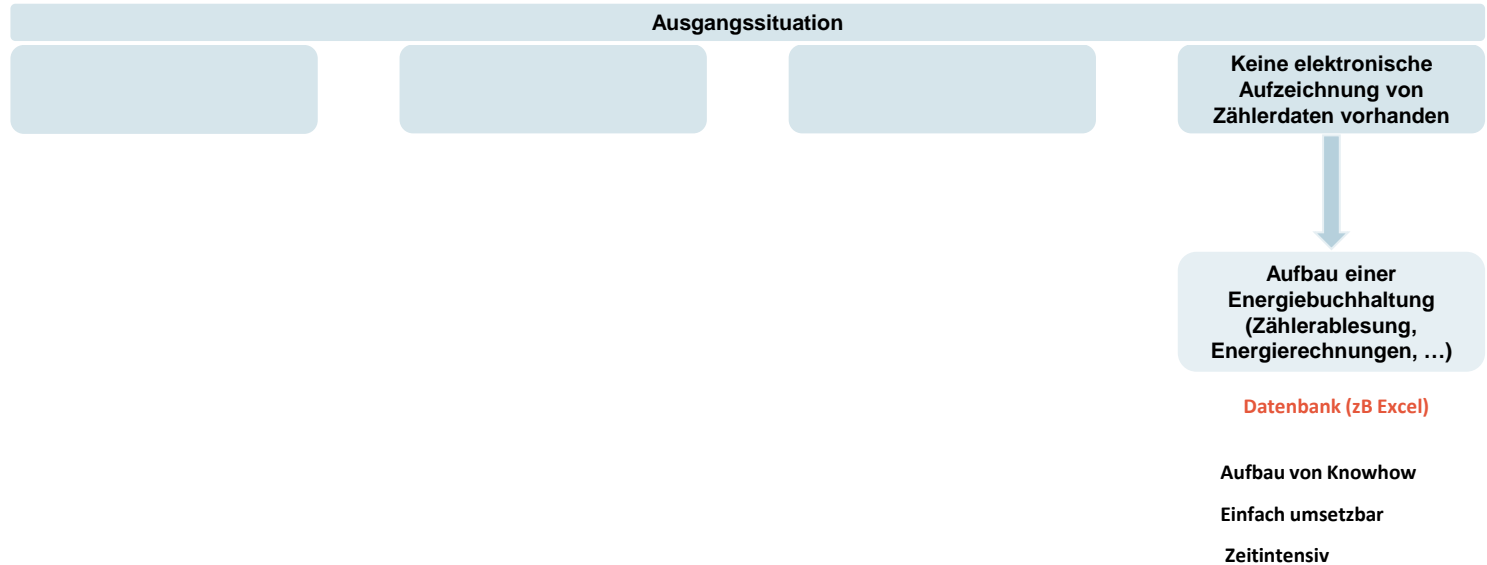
Ausgangssituation

Keine elektronische Aufzeichnung von Zählerdaten vorhanden

Aufbau einer Energiebuchhaltung (Zählerablesung, Energierechnungen, …)

Datenbank (zB Excel)

Aufbau von Knowhow

Einfach umsetzbar

Zeitintensiv